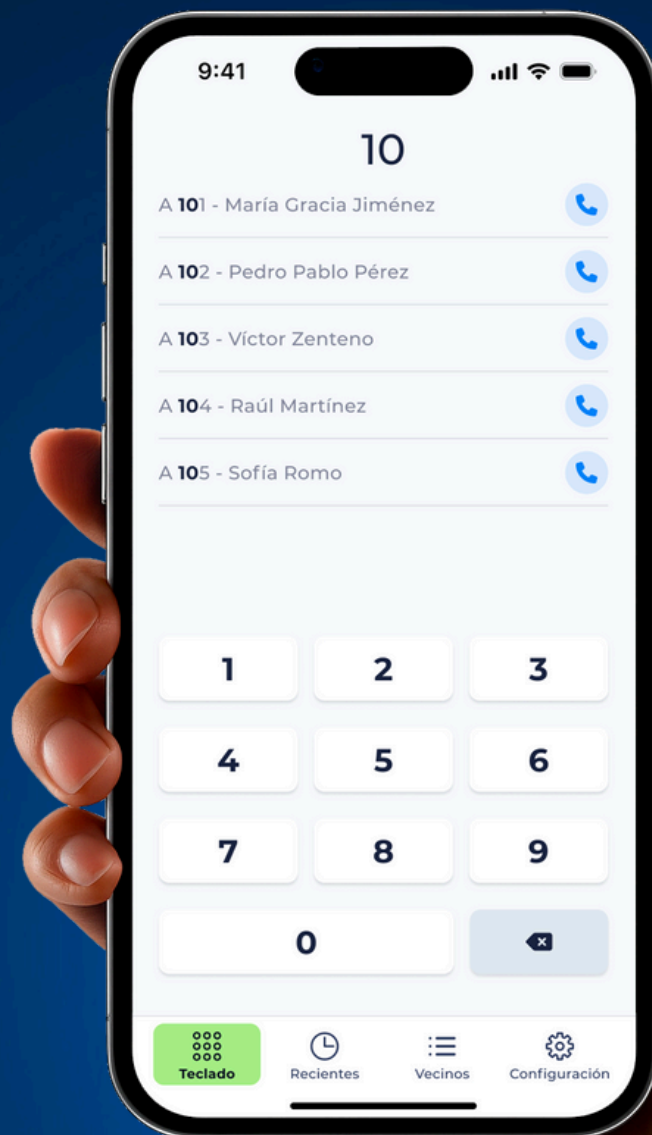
9:41

10

A 101 - María Gracia Jiménez

A 102 - Pedro Pablo Pérez

A 103 - Víctor Zenteno

A 104 - Raúl Martínez

A 105 - Sofía Romo

| 1 | 2 | 3 |
|---|---|---|
| 4 | 5 | 6 |
| 7 | 8 | 9 |
| 0 | | |

Teclado Recientes Vecinos Configuración